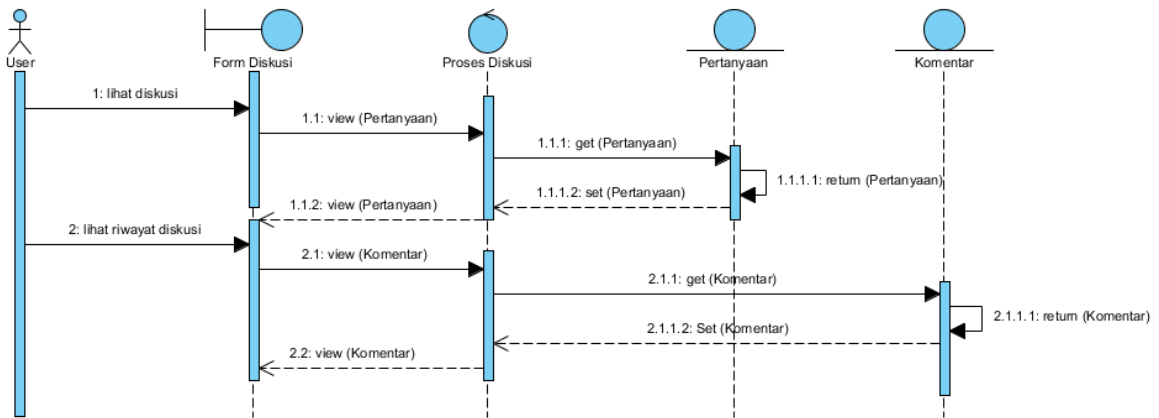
User
Form Diskusi
Proses Diskusi
Pertanyaan
Komentar

1: lihat diskusi
1.1: view (Pertanyaan)
1.1.1: get (Pertanyaan)
1.1.1.1: return (Pertanyaan)
1.1.1.2: set (Pertanyaan)
1.1.2: view (Pertanyaan)
2: lihat riwayat diskusi
2.1: view (Komentar)
2.1.1: get (Komentar)
2.1.1.1: return (Komentar)
2.1.1.2: Set (Komentar)
2.2: view (Komentar)